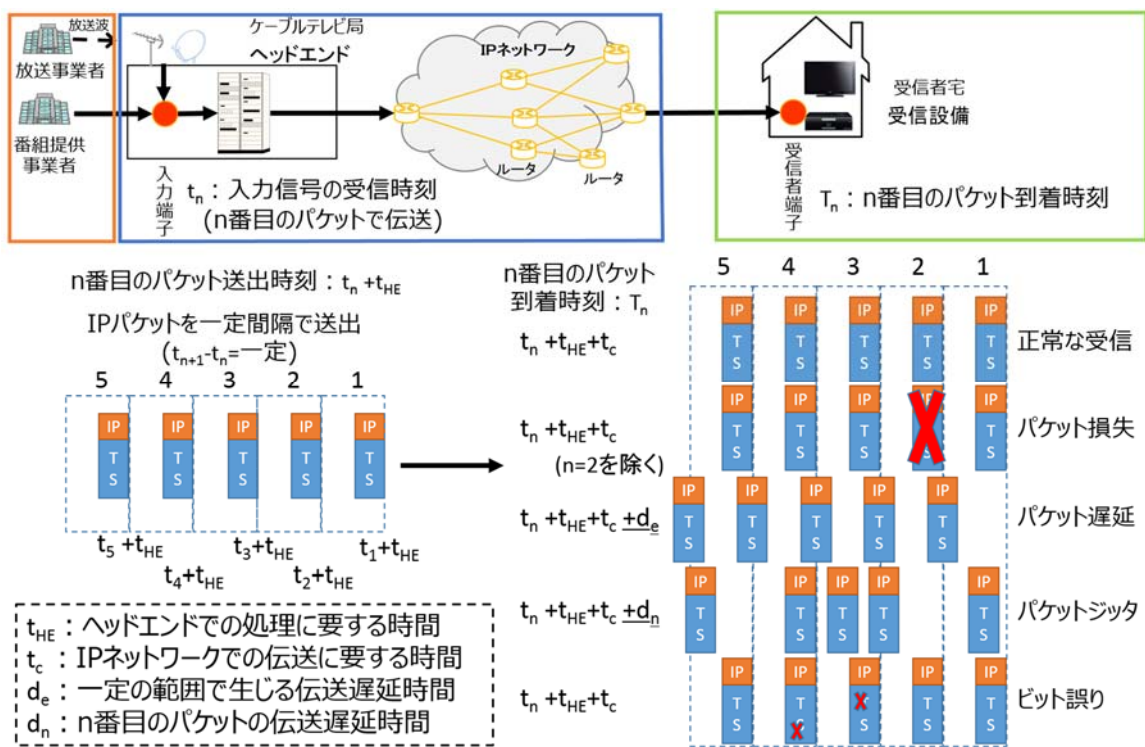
放送波

放送事業者

番組提供事業者

ケーブルテレビ局

ヘッドエンド

IPネットワーク

ルータ

ルータ

入力端子

$t_n$：入力信号の受信時刻
(n番目のパケットで伝送)

受信者宅

受信設備

受信者端子

$T_n$：n番目のパケット到着時刻

n番目のパケット送出時刻：$t_n + t_{HE}$

IPパケットを一定間隔で送出
($t_{n+1}$-$t_n$=一定)

5 4 3 2 1

IP TS IP TS IP TS IP TS IP TS

$t_5 + t_{HE}$ $t_4 + t_{HE}$ $t_3 + t_{HE}$ $t_2 + t_{HE}$ $t_1 + t_{HE}$

n番目のパケット到着時刻：$T_n$

5 4 3 2 1

$t_n + t_{HE} + t_c$ 正常な受信

$t_n + t_{HE} + t_c$
(n=2を除く) パケット損失

$t_n + t_{HE} + t_c$ $+d_e$ パケット遅延

$t_n + t_{HE} + t_c$ $+d_n$ パケットジッタ

$t_n + t_{HE} + t_c$ ビット誤り

IP TS

$t_{HE}$：ヘッドエンドでの処理に要する時間
$t_c$：IPネットワークでの伝送に要する時間
$d_e$：一定の範囲で生じる伝送遅延時間
$d_n$：n番目のパケットの伝送遅延時間